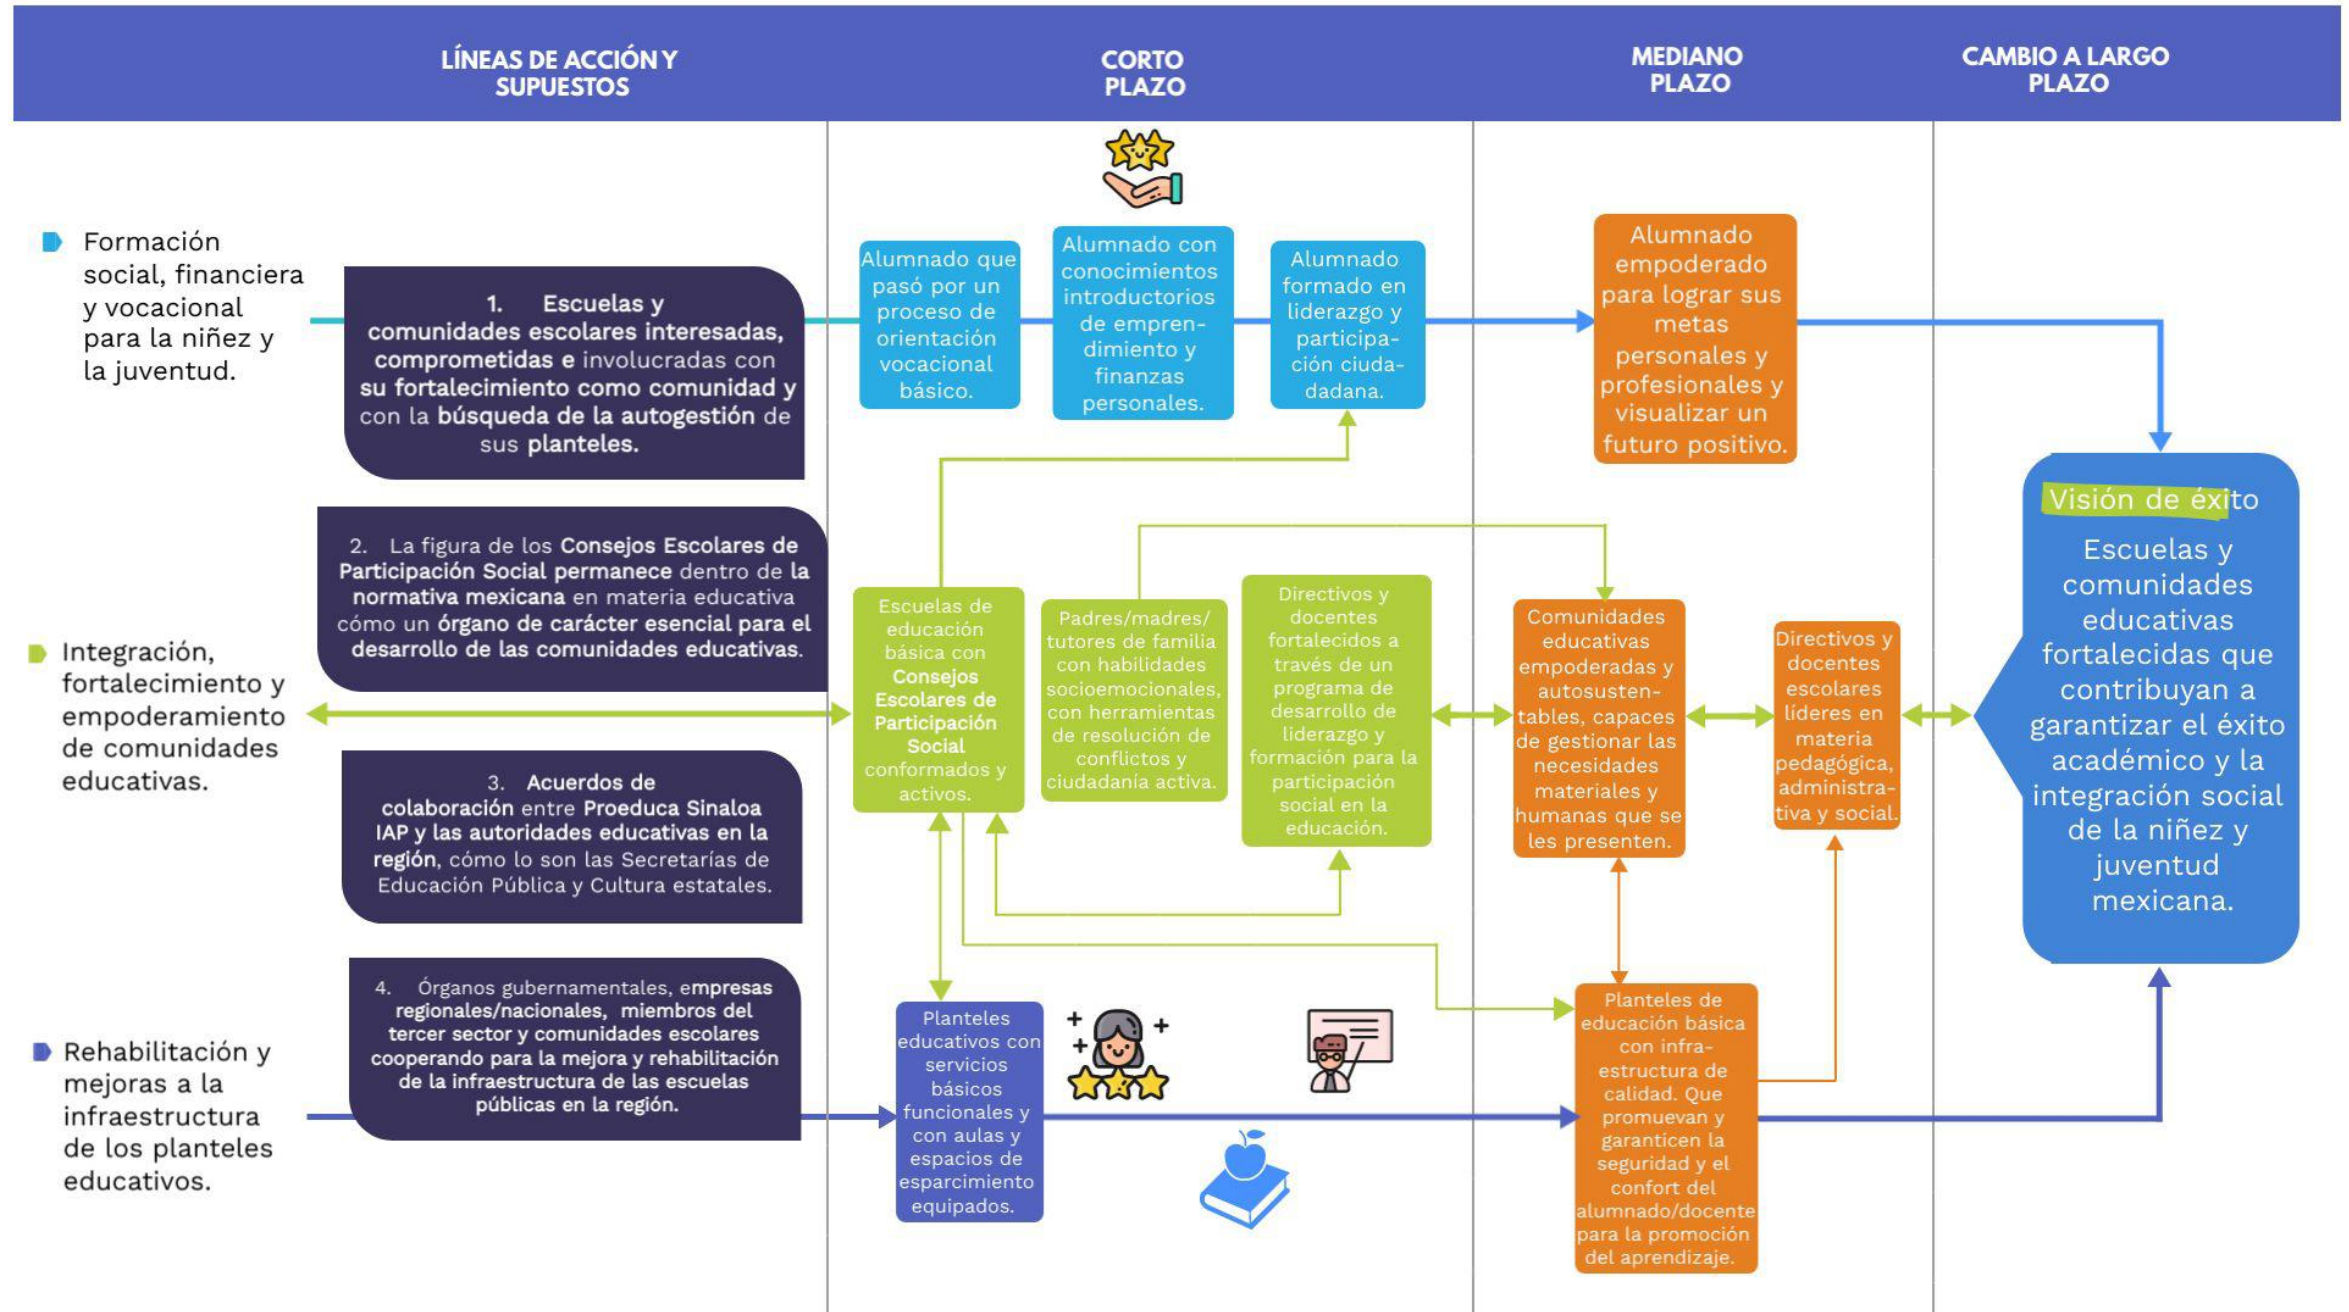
LÍNEAS DE ACCIÓN Y SUPUESTOS

CORTO PLAZO

MEDIANO PLAZO

CAMBIO A LARGO PLAZO

Formación social, financiera y vocacional para la niñez y la juventud.

1. Escuelas y comunidades escolares interesadas, comprometidas e involucradas con su fortalecimiento como comunidad y con la búsqueda de la autogestión de sus planteles.

Alumnado que pasó por un proceso de orientación vocacional básico.

Alumnado con conocimientos introductorios de emprendimiento y finanzas personales.

Alumnado formado en liderazgo y participación ciudadana.

Alumnado empoderado para lograr sus metas personales y profesionales y visualizar un futuro positivo.

Integración, fortalecimiento y empoderamiento de comunidades educativas.

2. La figura de los Consejos Escolares de Participación Social permanece dentro de la normativa mexicana en materia educativa cómo un órgano de carácter esencial para el desarrollo de las comunidades educativas.

3. Acuerdos de colaboración entre Proeduca Sinaloa IAP y las autoridades educativas en la región, cómo lo son las Secretarías de Educación Pública y Cultura estatales.

Escuelas de educación básica con Consejos Escolares de Participación Social conformados y activos.

Padres/madres/tutores de familia con habilidades socioemocionales, con herramientas de resolución de conflictos y ciudadanía activa.

Directivos y docentes fortalecidos a través de un programa de desarrollo de liderazgo y formación para la participación social en la educación.

Comunidades educativas empoderadas y autosustentables, capaces de gestionar las necesidades materiales y humanas que se les presenten.

Directivos y docentes escolares líderes en materia pedagógica, administrativa y social.

Visión de éxito

Escuelas y comunidades educativas fortalecidas que contribuyan a garantizar el éxito académico y la integración social de la niñez y juventud mexicana.

Rehabilitación y mejoras a la infraestructura de los planteles educativos.

4. Órganos gubernamentales, empresas regionales/nacionales, miembros del tercer sector y comunidades escolares cooperando para la mejora y rehabilitación de la infraestructura de las escuelas públicas en la región.

Planteles educativos con servicios básicos funcionales y con aulas y espacios de esparcimiento equipados.

Planteles de educación básica con infraestructura de calidad. Que promuevan y garanticen la seguridad y el confort del alumnado/docente para la promoción del aprendizaje.